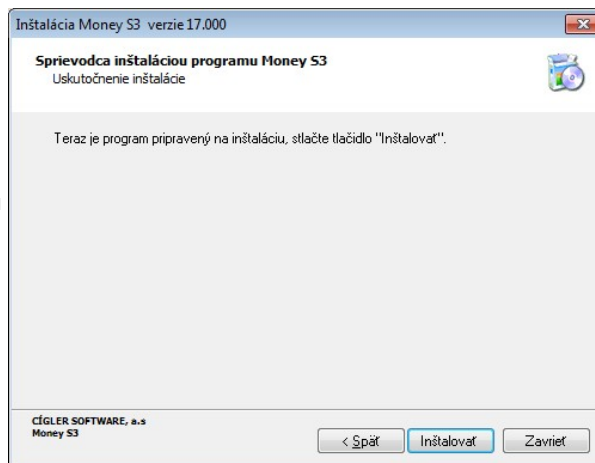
Inštalácia Money S3 verzie 17.000

Sprievodca inštaláciou programu Money S3
Uskutočnenie inštalácie

Teraz je program pripravený na inštaláciu, stlačte tlačidlo "Inštalovať".

CÍGLER SOFTWARE, a.s
Money S3

< Späť
Inštalovať
Zavrieť